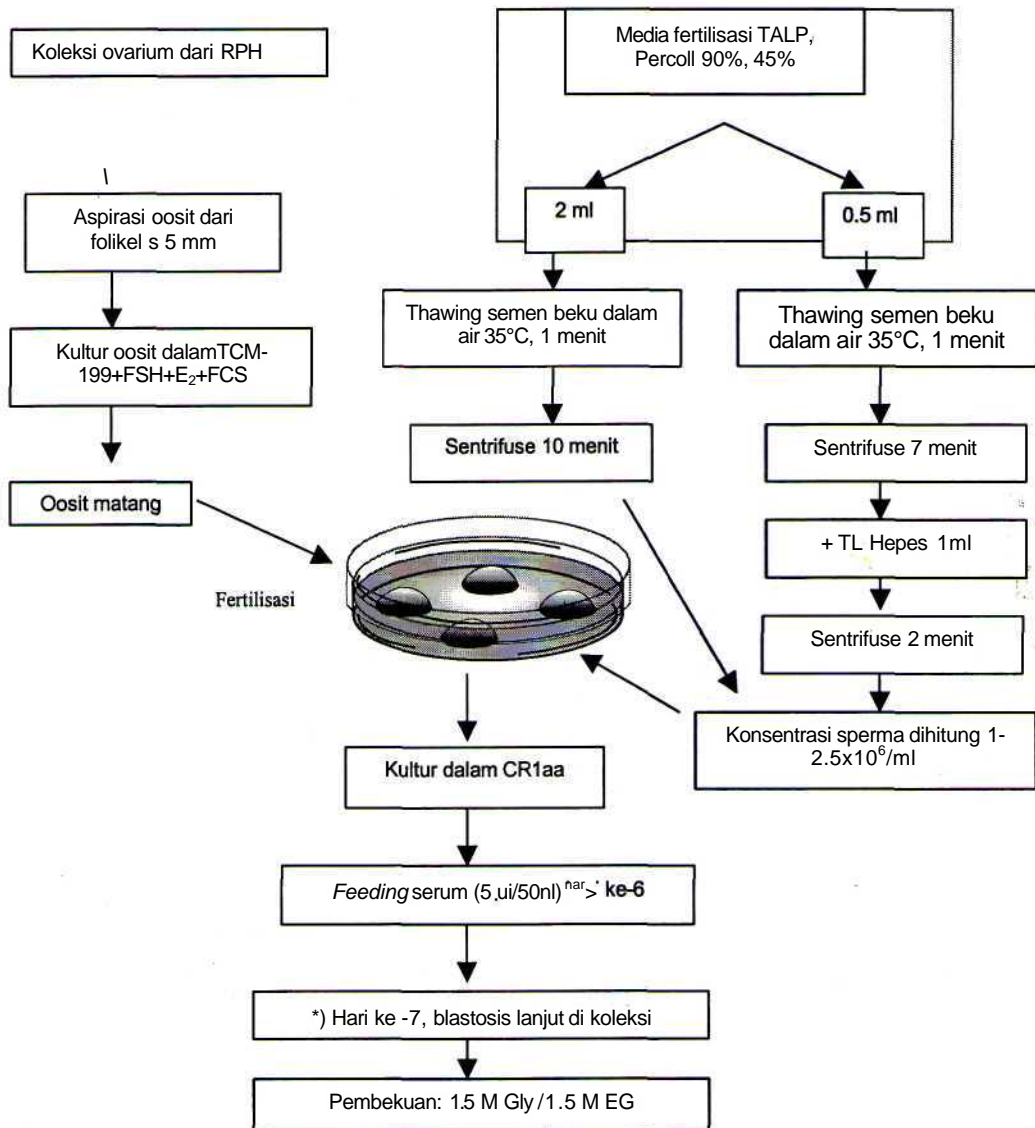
Koleksi ovarium dari RPH

Media fertilisasi TALP, Percoll 90%, 45%

\

Aspirasi oosit dari folikel s 5 mm

2 ml

0.5 ml

Thawing semen beku dalam air 35°C, 1 menit

Thawing semen beku dalam air 35°C, 1 menit

Kultur oosit dalamTCM-199+FSH+$E_2$+FCS

Sentrifuse 10 menit

Sentrifuse 7 menit

Oosit matang

+ TL Hepes 1ml

Fertilisasi

Sentrifuse 2 menit

Konsentrasi sperma dihitung 1-2.5x$10^6$/ml

Kultur dalam CR1aa

*Feeding* serum (5 ui/50nl) $^{nar}$>' ke-6

*) Hari ke -7, blastosis lanjut di koleksi

Pembekuan: 1.5 M Gly / 1.5 M EG